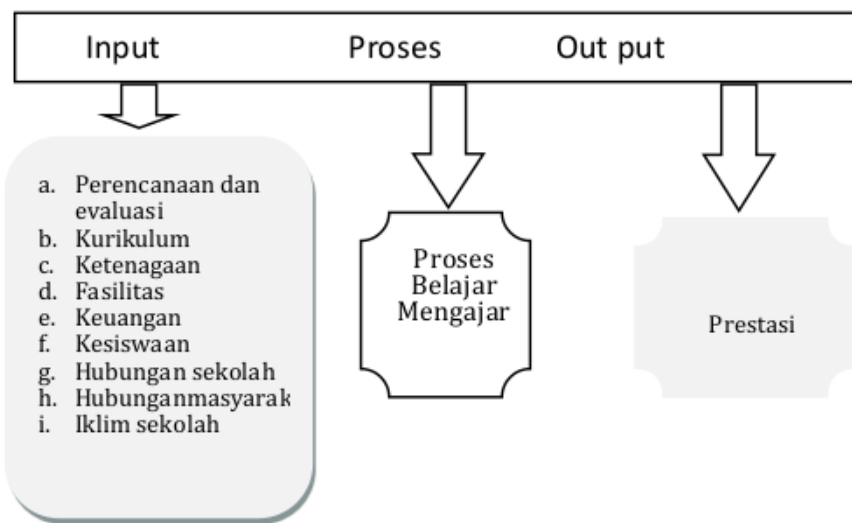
Input Proses Out put

a. Perencanaan dan evaluasi
b. Kurikulum
c. Ketenagaan
d. Fasilitas
e. Keuangan
f. Kesiswaan
g. Hubungan sekolah
h. Hubunganmasyarak
i. Iklim sekolah

Proses Belajar Mengajar

Prestasi